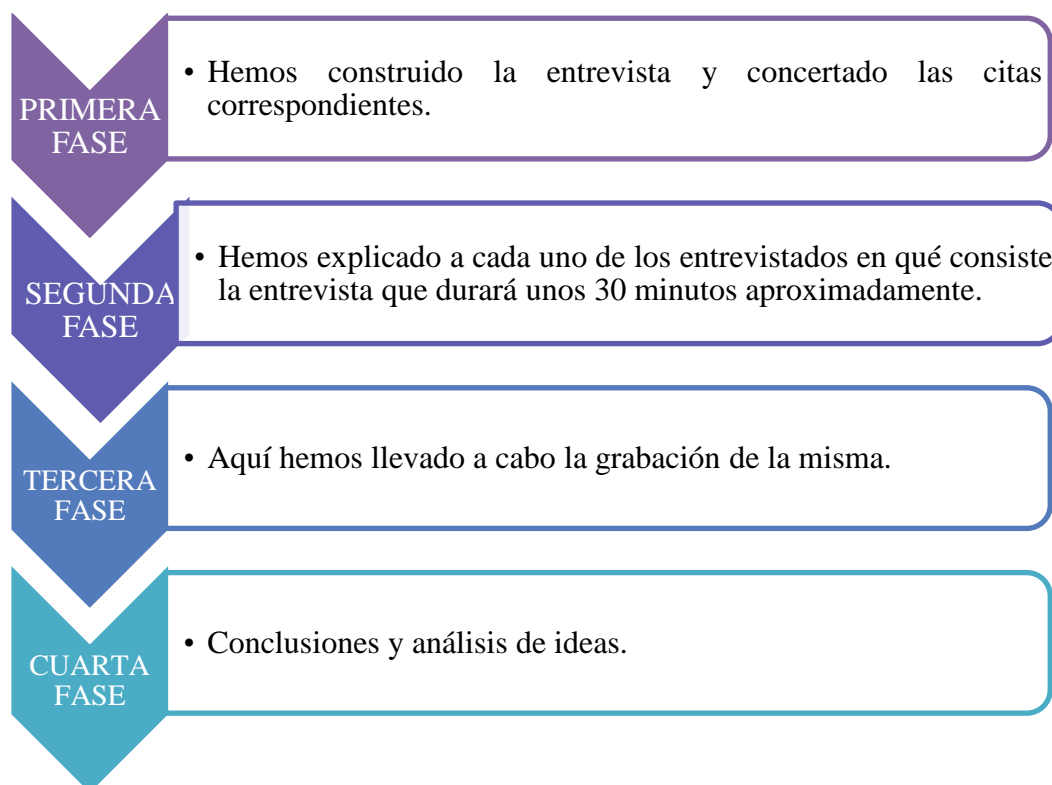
PRIMERA FASE

• Hemos construido la entrevista y concertado las citas correspondientes.

SEGUNDA FASE

• Hemos explicado a cada uno de los entrevistados en qué consiste la entrevista que durará unos 30 minutos aproximadamente.

TERCERA FASE

• Aquí hemos llevado a cabo la grabación de la misma.

CUARTA FASE

• Conclusiones y análisis de ideas.